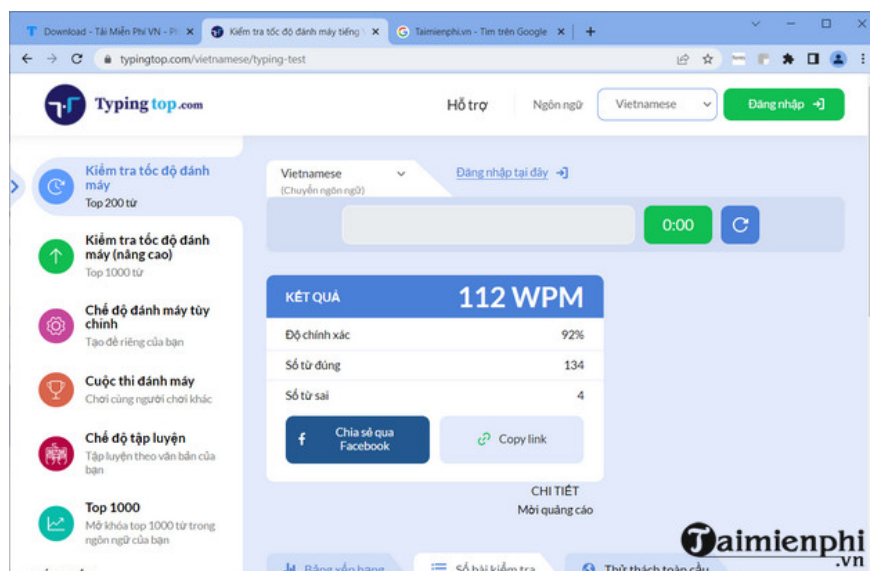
Download - Tải Miễn Phí VN - Ph ×
Kiểm tra tốc độ đánh máy tiếng ×
Taimienphi.vn - Tìm trên Google ×
+

typingtop.com/vietnamese/typing-test

Typing top.com

Hỗ trợ
Ngôn ngữ
Vietnamese
Đăng nhập

Kiểm tra tốc độ đánh máy
Top 200 từ

Kiểm tra tốc độ đánh máy (nâng cao)
Top 1000 từ

Chế độ đánh máy tùy chỉnh
Tạo đề riêng của bạn

Cuộc thi đánh máy
Chơi cùng người chơi khác

Chế độ tập luyện
Tập luyện theo văn bản của bạn

Top 1000
Mở khóa top 1000 từ trong ngôn ngữ của bạn

Vietnamese
(Chuyển ngôn ngữ)
Đăng nhập tại đây

0:00

KẾT QUẢ
112 WPM

| Độ chính xác | 92% |
|---|---|
| Số từ đúng | 134 |
| Số từ sai | 4 |

Chia sẻ qua Facebook
Copy link

CHI TIẾT
Mời quảng cáo

Bảng xếp hạng
Số bài kiểm tra
Thử thách toàn cầu

Taimienphi
.vn